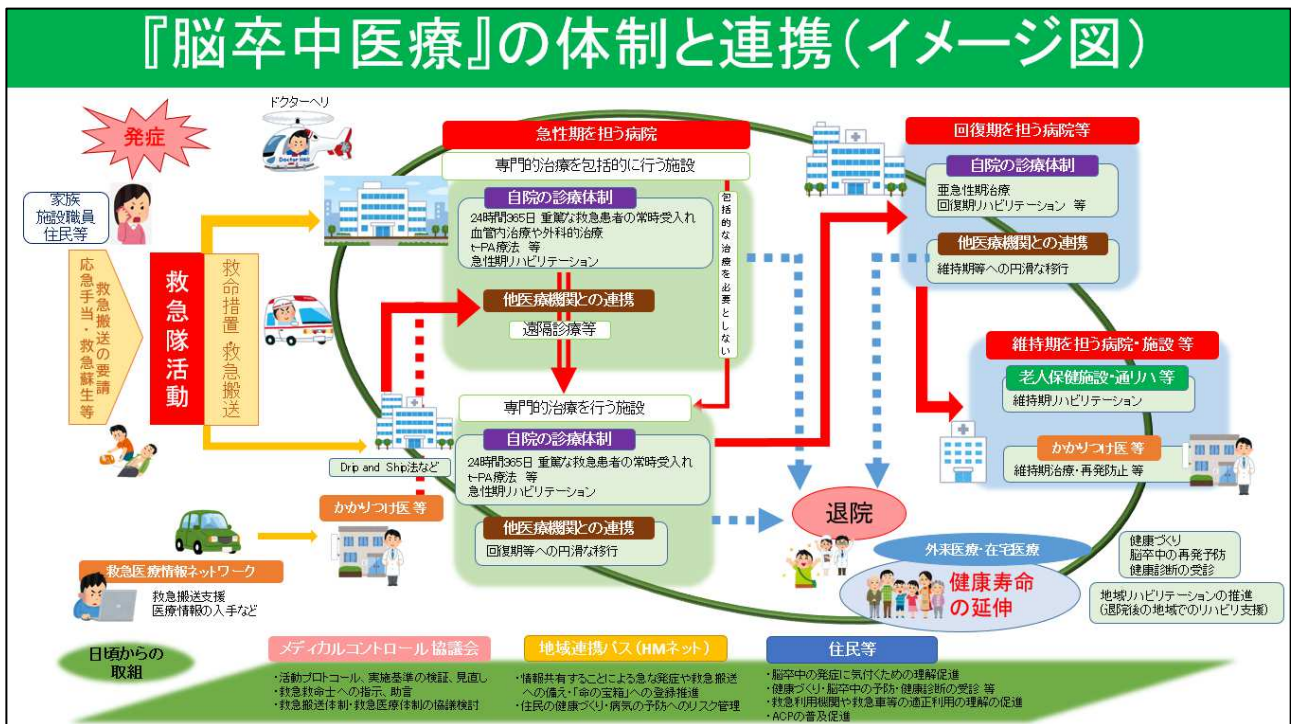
『脳卒中医療』の体制と連携（イメージ図）

発症

ドクターヘリ

家族
施設職員
住民等

応急手当・救急蘇生等
救急搬送の要請

救急隊活動

救命措置 救急搬送

急性期を担う病院
専門的治療を包括的に行う施設
自院の診療体制
24時間365日 重篤な救急患者の常時受入れ
血管内治療や外科的治療
t-PA療法 等
急性期リハビリテーション

包括的な治療を必要としない

他医療機関との連携
遠隔診療等

専門的治療を行う施設
自院の診療体制
24時間365日 重篤な救急患者の常時受入れ
t-PA療法 等
急性期リハビリテーション
他医療機関との連携
回復期等への円滑な移行

Drip and Ship法など

かかりつけ医 等

救急医療情報ネットワーク
救急搬送支援
医療情報の入手など

回復期を担う病院等
自院の診療体制
亜急性期治療
回復期リハビリテーション 等
他医療機関との連携
維持期等への円滑な移行

維持期を担う病院・施設 等
老人保健施設・通リハ 等
維持期リハビリテーション
かかりつけ医 等
維持期治療・再発防止 等

退院

外来医療・在宅医療
健康寿命の延伸

健康づくり
脳卒中の再発予防
健康診断の受診

地域リハビリテーションの推進
(退院後の地域でのリハビリ支援)

日頃からの取組

メディカルコントロール協議会
・活動プロトコール、実施基準の検証、見直し
・救急救命士への指示、助言
・救急搬送体制・救急医療体制の協議検討

地域連携パス（HMネット）
・情報共有することによる急な発症や救急搬送への備え・「命の宝箱」への登録推進
・住民の健康づくり・病気の予防へのリスク管理

住民等
・脳卒中の発症に気付くための理解促進
・健康づくり・脳卒中の予防・健康診断の受診 等
・救急利用機関や救急車等の適正利用の理解の促進
・ACPの普及促進